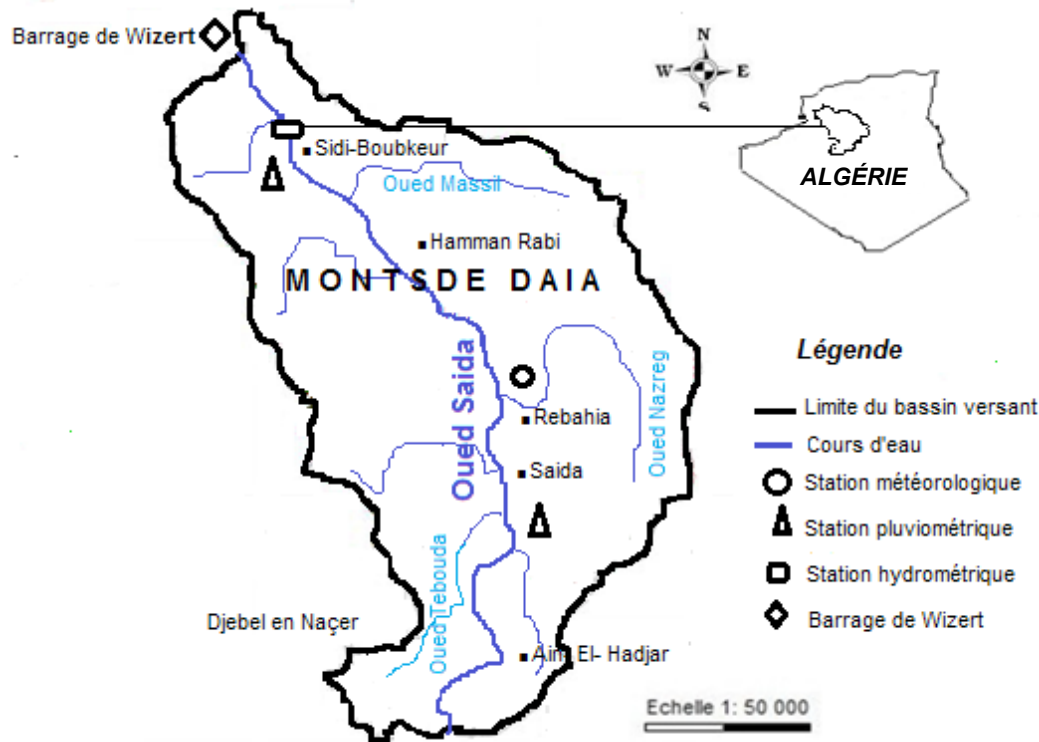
Barrage de Wizert

N
W
E
S

ALGÉRIE

Sidi-Boubkeur
Oued Massil
Hamman Rabi
MONTSDE DAIA
Oued Saida
Rebahia
Oued Nazreg
Saida
Oued Tebouda
Djebel en Naçer
Aïn El- Hadjar

Légende
Limite du bassin versant
Cours d'eau
Station météorologique
Station pluviométrique
Station hydrométrique
Barrage de Wizert

Echelle 1: 50 000